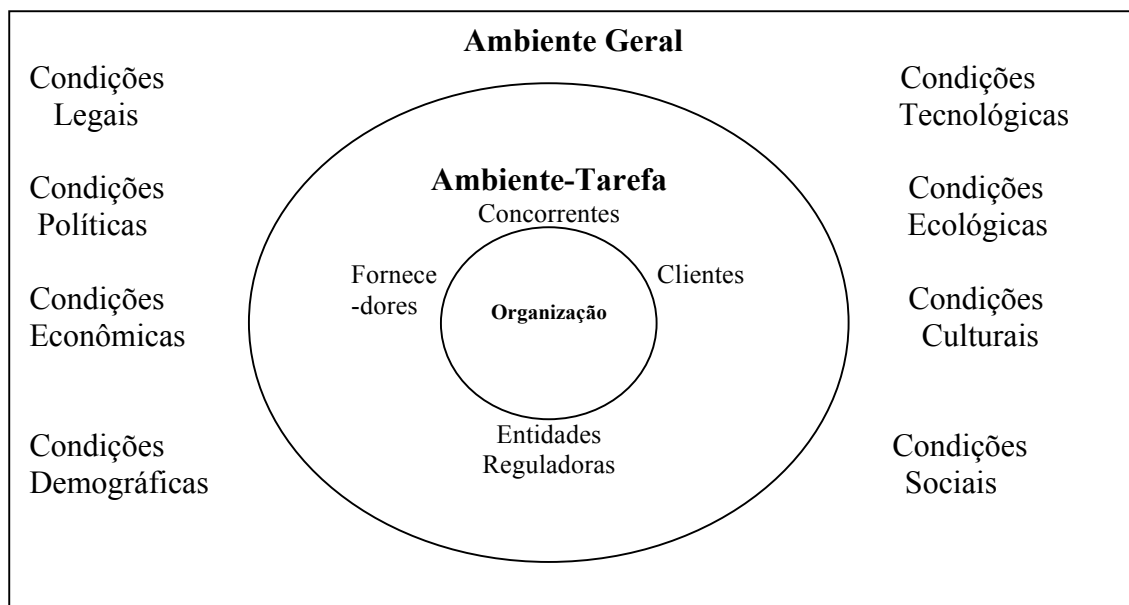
Ambiente Geral

Condições Legais

Condições Políticas

Condições Econômicas

Condições Demográficas

Ambiente-Tarefa

Concorrentes

Fornecedores

Clientes

Organização

Entidades Reguladoras

Condições Tecnológicas

Condições Ecológicas

Condições Culturais

Condições Sociais